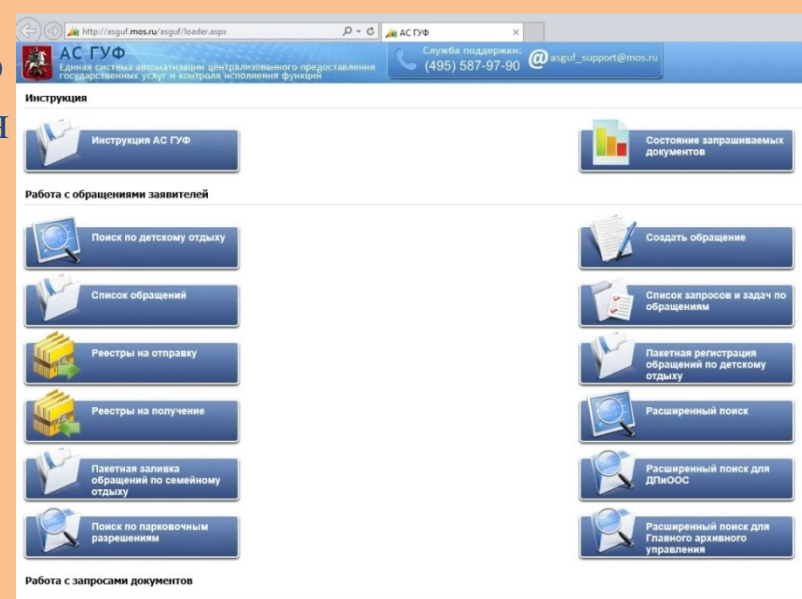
http://asguf.mos.ru/asguf/loader.aspx

АС ГУФ

АС ГУФ
Единая система автоматизации централизованного предоставления государственных услуг и контроля исполнения функций

Служба поддержки:
(495) 587-97-90

asguf_support@mos.ru

Инструкция

Инструкция АС ГУФ

Состояние запрашиваемых документов

Работа с обращениями заявителей

Поиск по детскому отдыху

Создать обращение

Список обращений

Список запросов и задач по обращениям

Реестры на отправку

Пакетная регистрация обращений по детскому отдыху

Реестры на получение

Расширенный поиск

Пакетная заливка обращений по семейному отдыху

Расширенный поиск для ДПиООС

Поиск по парковочным разрешениям

Расширенный поиск для Главного архивного управления

Работа с запросами документов